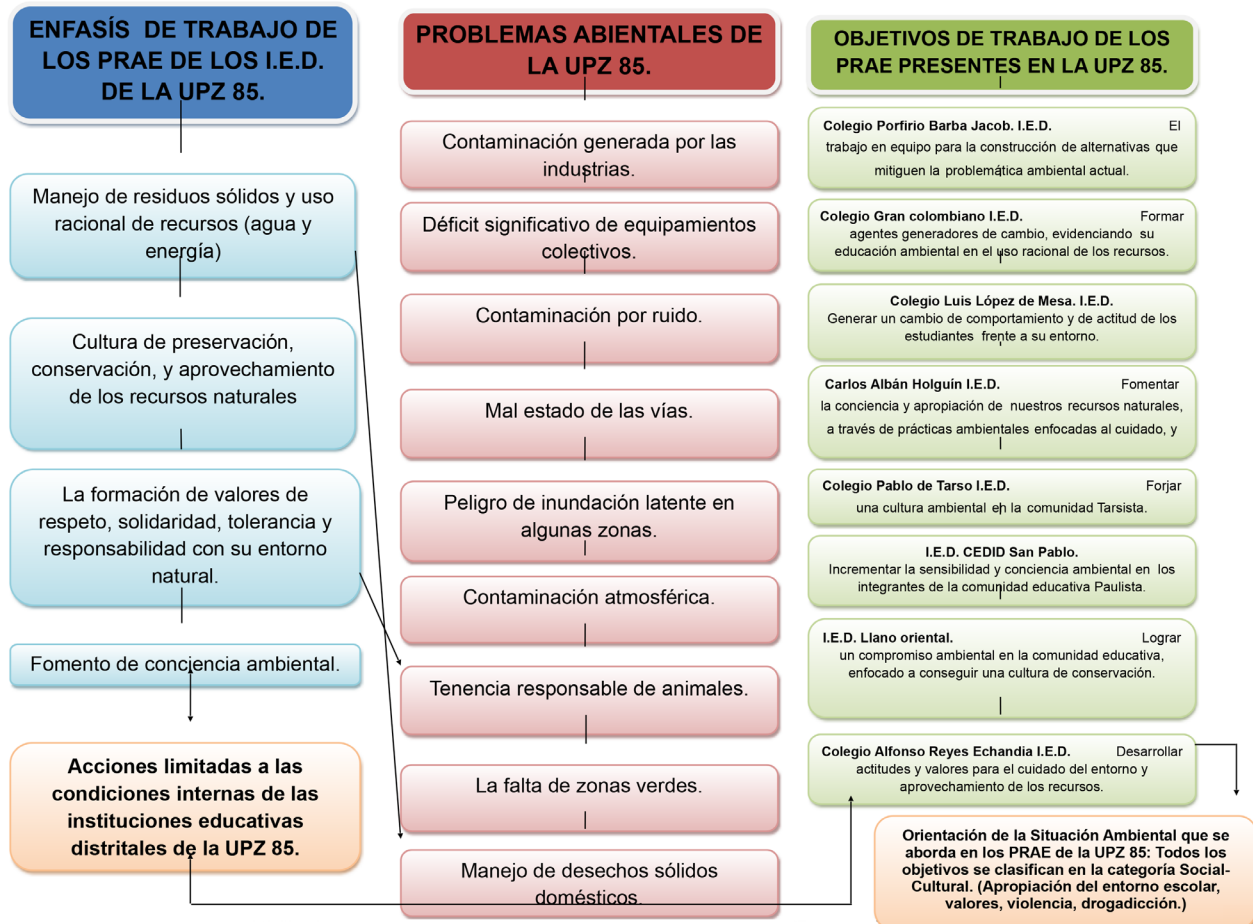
ENFASÍS DE TRABAJO DE LOS PRAE DE LOS I.E.D. DE LA UPZ 85.

Manejo de residuos sólidos y uso racional de recursos (agua y energía)

Cultura de preservación, conservación, y aprovechamiento de los recursos naturales

La formación de valores de respeto, solidaridad, tolerancia y responsabilidad con su entorno natural.

Fomento de conciencia ambiental.

Acciones limitadas a las condiciones internas de las instituciones educativas distritales de la UPZ 85.

PROBLEMAS ABIENTALES DE LA UPZ 85.

Contaminación generada por las industrias.

Déficit significativo de equipamientos colectivos.

Contaminación por ruido.

Mal estado de las vías.

Peligro de inundación latente en algunas zonas.

Contaminación atmosférica.

Tenencia responsable de animales.

La falta de zonas verdes.

Manejo de desechos sólidos domésticos.

OBJETIVOS DE TRABAJO DE LOS PRAE PRESENTES EN LA UPZ 85.

Colegio Porfirio Barba Jacob. I.E.D. El trabajo en equipo para la construcción de alternativas que mitiguen la problemática ambiental actual.

Colegio Gran colombiano I.E.D. Formar agentes generadores de cambio, evidenciando su educación ambiental en el uso racional de los recursos.

Colegio Luis López de Mesa. I.E.D. Generar un cambio de comportamiento y de actitud de los estudiantes frente a su entorno.

Carlos Albán Holguín I.E.D. Fomentar la conciencia y apropiación de nuestros recursos naturales, a través de prácticas ambientales enfocadas al cuidado, y

Colegio Pablo de Tarso I.E.D. Forjar una cultura ambiental en la comunidad Tarsista.

I.E.D. CEDID San Pablo. Incrementar la sensibilidad y conciencia ambiental en los integrantes de la comunidad educativa Paulista.

I.E.D. Llano oriental. Lograr un compromiso ambiental en la comunidad educativa, enfocado a conseguir una cultura de conservación.

Colegio Alfonso Reyes Echandia I.E.D. Desarrollar actitudes y valores para el cuidado del entorno y aprovechamiento de los recursos.

Orientación de la Situación Ambiental que se aborda en los PRAE de la UPZ 85: Todos los objetivos se clasifican en la categoría Social-Cultural. (Apropiación del entorno escolar, valores, violencia, drogadicción.)